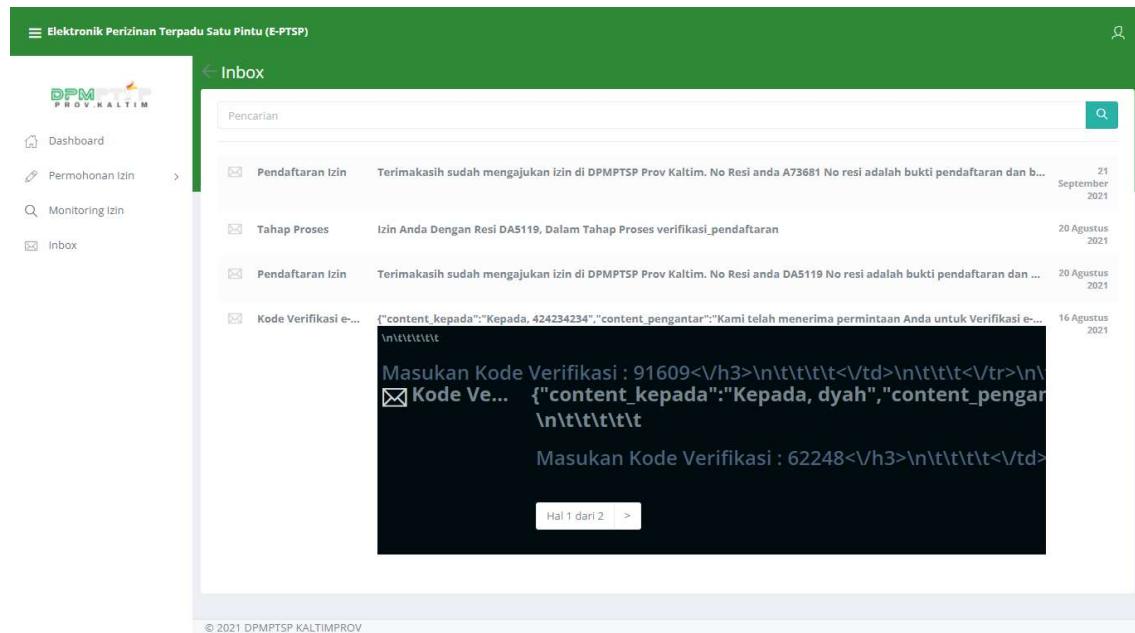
Elektronik Perizinan Terpadu Satu Pintu (E-PTSP)

DPMPTSP
PROV.KALTIM

Dashboard
Permohonan Izin
Monitoring Izin
Inbox

Inbox

Pencarian

Pendaftaran Izin | Terimakasih sudah mengajukan izin di DPMPTSP Prov Kaltim. No Resi anda A73681 No resi adalah bukti pendaftaran dan b... | 21 September 2021

Tahap Proses | Izin Anda Dengan Resi DA5119, Dalam Tahap Proses verifikasi_pendaftaran | 20 Agustus 2021

Pendaftaran Izin | Terimakasih sudah mengajukan izin di DPMPTSP Prov Kaltim. No Resi anda DA5119 No resi adalah bukti pendaftaran dan ... | 20 Agustus 2021

Kode Verifikasi e-... | {"content_kepada":"Kepada, 424234234","content_pengantar":"Kami telah menerima permintaan Anda untuk Verifikasi e-... | 16 Agustus 2021

\n\t\t\t\t\t

Masukan Kode Verifikasi : 91609<\/h3>\n\t\t\t\t<\/td>\n\t\t\t<\/tr>\n\

Kode Ve... {"content_kepada":"Kepada, dyah","content_pengar
\n\t\t\t\t\t

Masukan Kode Verifikasi : 62248<\/h3>\n\t\t\t\t<\/td>

Hal 1 dari 2 >

© 2021 DPMPTSP KALTIMPROV